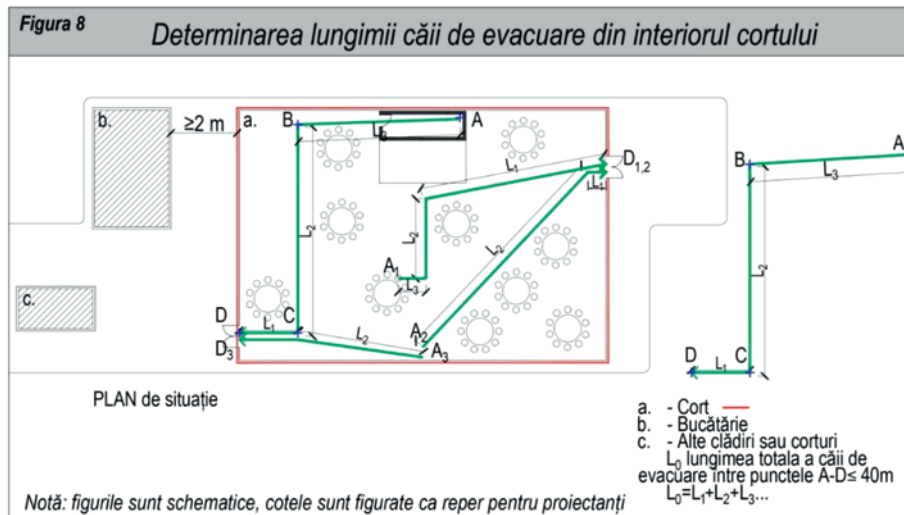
Figura 8

Determinarea lungimii căii de evacuare din interiorul cortului

b.

≥2 m

a.

B

A

$L_0$

$L_1$

$D_{1,2}$

$L_1$

$L_2$

$L_2$

$L_2$

$A_1$

$L_3$

c.

D

$L_1$

C

$A_2$

$L_2$

$D_3$

$A_3$

B

A

$L_3$

$L_2$

D

$L_1$

C

PLAN de situație

a. - Cort
b. - Bucătărie
c. - Alte clădiri sau corturi
$L_0$ lungimea totala a căii de evacuare între punctele A-D≤ 40m
$L_0$=$L_1$+$L_2$+$L_3$...

Notă: figurile sunt schematice, cotele sunt figurate ca reper pentru proiectanți